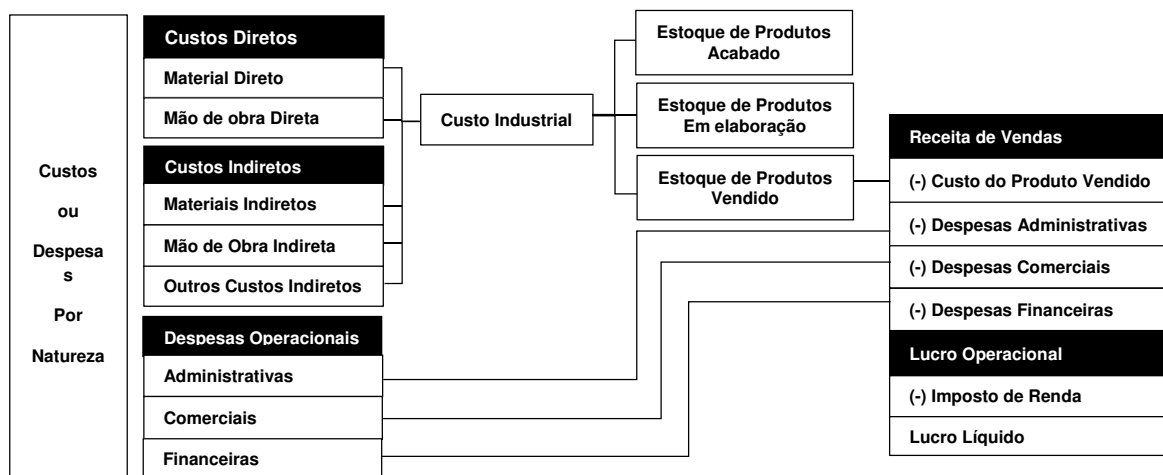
Custos
ou
Despesa
s
Por
Natureza

Custos Diretos
Material Direto
Mão de obra Direta

Custos Indiretos
Materiais Indiretos
Mão de Obra Indireta
Outros Custos Indiretos

Despesas Operacionais
Administrativas
Comerciais
Financeiras

Custo Industrial

Estoque de Produtos Acabado
Estoque de Produtos Em elaboração
Estoque de Produtos Vendido

Receita de Vendas
(-) Custo do Produto Vendido
(-) Despesas Administrativas
(-) Despesas Comerciais
(-) Despesas Financeiras
Lucro Operacional
(-) Imposto de Renda
Lucro Líquido